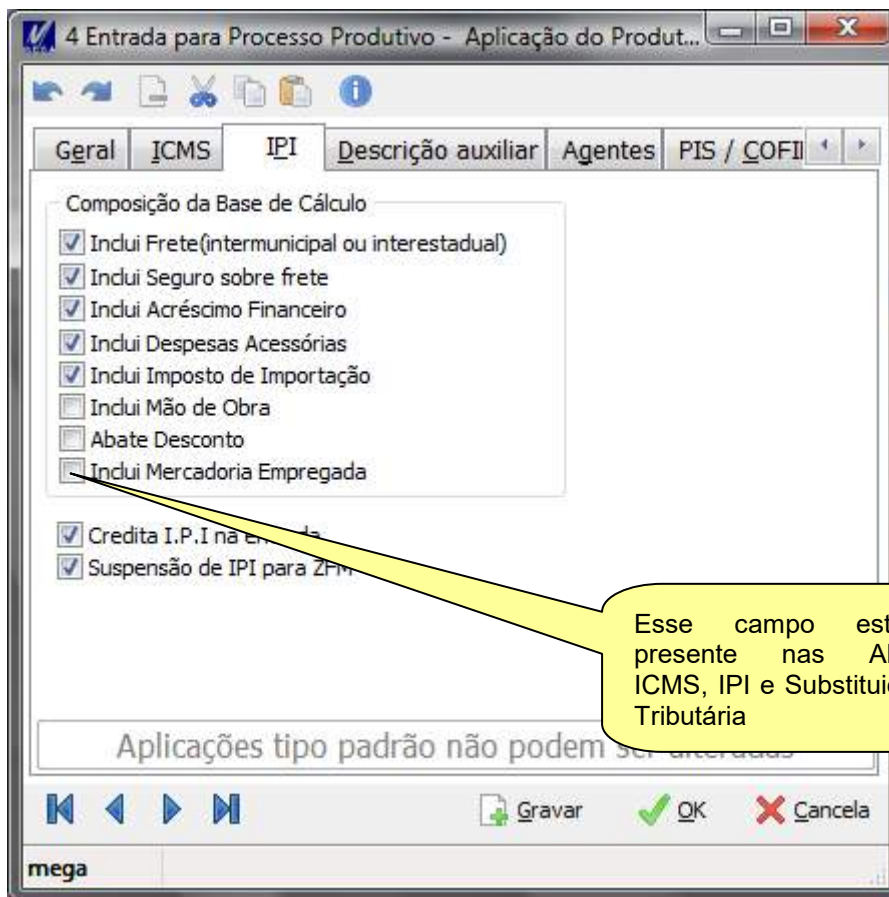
4 Entrada para Processo Produtivo - Aplicação do Produt...

Geral | ICMS | IPI | Descrição auxiliar | Agentes | PIS / COFI

Composição da Base de Cálculo
Inclui Frete(intermunicipal ou interestadual)
Inclui Seguro sobre frete
Inclui Acréscimo Financeiro
Inclui Despesas Acessórias
Inclui Imposto de Importação
Inclui Mão de Obra
Abate Desconto
Inclui Mercadoria Empregada

Credita I.P.I na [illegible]
Suspensão de IPI para Z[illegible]

Esse campo est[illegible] presente nas A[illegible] ICMS, IPI e Substitui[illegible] Tributária

Aplicações tipo padrão não podem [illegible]

Gravar OK Cancela

mega